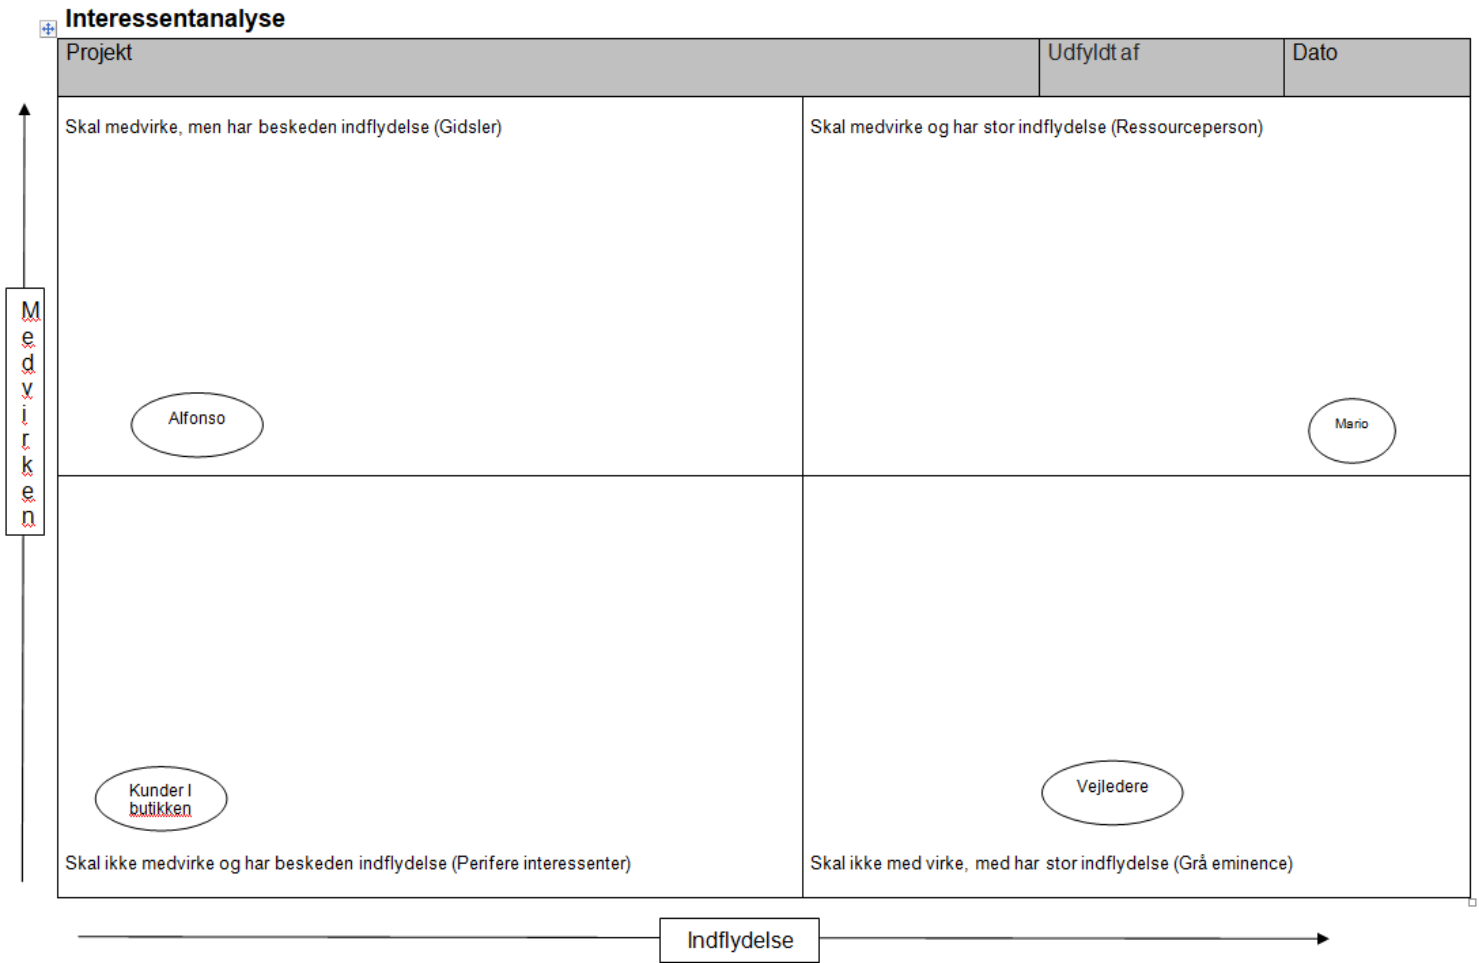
Interessentanalyse

| Projekt | Udfyldt af | Dato |
|---|---|---|

Medvirken

Skal medvirke, men har beskeden indflydelse (Gidsler)

Alfonso

Skal medvirke og har stor indflydelse (Ressourceperson)

Mario

Kunder I butikken

Skal ikke medvirke og har beskeden indflydelse (Perifere interessenter)

Vejledere

Skal ikke med virke, med har stor indflydelse (Grå eminence)

Indflydelse